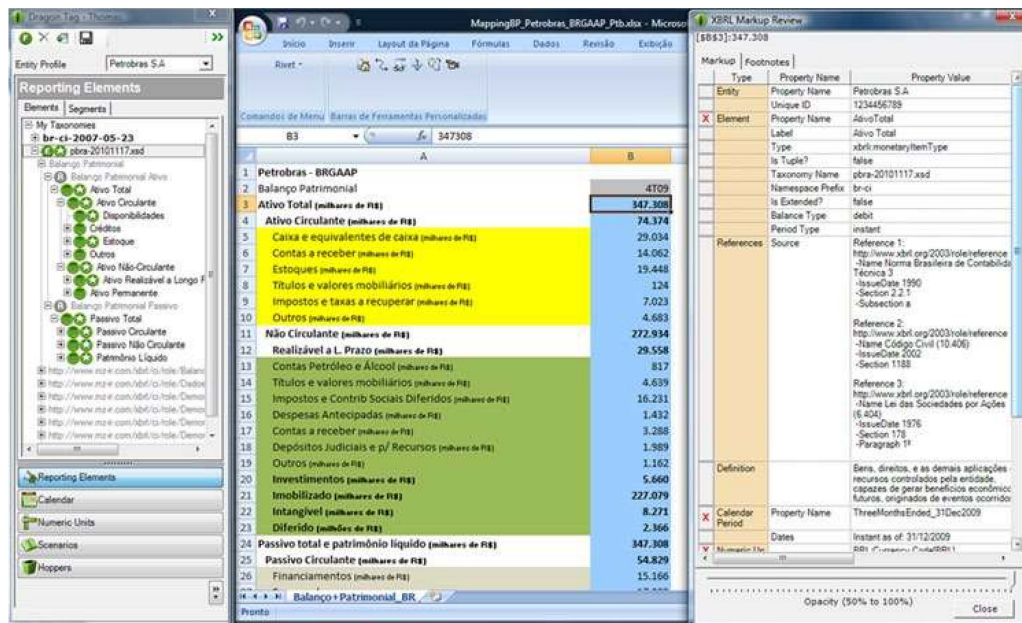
Dragon Tag - Thomas

Entity Profile Petrobras S.A

Reporting Elements

Elements | Segments

My Taxonomies
br-ci-2007-05-23
pbra-20101117.xsd
Balanço Patrimonial
Balanço Patrimonial Ativo
Ativo Total
Ativo Circulante
Disponibilidades
Créditos
Estoque
Outros
Ativo Não-Circulante
Ativo Realizável a Longo P
Ativo Permanente
Balanço Patrimonial Passivo
Passivo Total
Passivo Circulante
Passivo Não Circulante
Patrimônio Líquido
http://www.mz-e.com/xbrl/ci/role/Balan
http://www.mz-e.com/xbrl/ci/role/Dados
http://www.mz-e.com/xbrl/ci/role/Demo
http://www.mz-e.com/xbrl/ci/role/Demo
http://www.mz-e.com/xbrl/ci/role/Demo
http://www.mz-e.com/xbrl/ci/role/Demo

Reporting Elements
Calendar
Numeric Units
Scenarios
Hoppers

MappingBP_Petrobras_BRGAAP_Ptb.xlsx - Microsoft
Início Inserir Layout da Página Fórmulas Dados Revisão Exibição
Rivet
Comandos de Menu Barras de Ferramentas Personalizadas
B3 $f_x$ 347308

| | A | B |
|---|---|---|
| 1 | Petrobras - BRGAAP | |
| 2 | Balanço Patrimonial | 4T09 |
| 3 | Ativo Total (milhares de R$) | 347.308 |
| 4 | Ativo Circulante (milhares de R$) | 74.374 |
| 5 | Caixa e equivalentes de caixa (milhares de R$) | 29.034 |
| 6 | Contas a receber (milhares de R$) | 14.062 |
| 7 | Estoques (milhares de R$) | 19.448 |
| 8 | Títulos e valores mobiliários (milhares de R$) | 124 |
| 9 | Impostos e taxas a recuperar (milhares de R$) | 7.023 |
| 10 | Outros (milhares de R$) | 4.683 |
| 11 | Não Circulante (milhares de R$) | 272.934 |
| 12 | Realizável a L. Prazo (milhares de R$) | 29.558 |
| 13 | Contas Petróleo e Álcool (milhares de R$) | 817 |
| 14 | Títulos e valores mobiliários (milhares de R$) | 4.639 |
| 15 | Impostos e Contrib Sociais Diferidos (milhares de R$) | 16.231 |
| 16 | Despesas Antecipadas (milhares de R$) | 1.432 |
| 17 | Contas a receber (milhares de R$) | 3.288 |
| 18 | Depósitos Judiciais e p/ Recursos (milhares de R$) | 1.989 |
| 19 | Outros (milhares de R$) | 1.162 |
| 20 | Investimentos (milhares de R$) | 5.660 |
| 21 | Imobilizado (milhares de R$) | 227.079 |
| 22 | Intangível (milhares de R$) | 8.271 |
| 23 | Diferido (milhões de R$) | 2.366 |
| 24 | Passivo total e patrimônio líquido (milhares de R$) | 347.308 |
| 25 | Passivo Circulante (milhares de R$) | 54.829 |
| 26 | Financiamentos (milhares de R$) | 15.166 |

Balanço+Patrimonial_BR
Pronto

XBRL Markup Review
[$B$3]:347.308
Markup | Footnotes

| | Type | Property Name | Property Value |
|---|---|---|---|
| | Entity | Property Name | Petrobras S.A |
| | | Unique ID | 1234456789 |
| X | Element | Property Name | AtivoTotal |
| | | Label | Ativo Total |
| | | Type | xbrli:monetaryItemType |
| | | Is Tuple? | false |
| | | Taxonomy Name | pbra-20101117.xsd |
| | | Namespace Prefix | br-ci |
| | | Is Extended? | false |
| | | Balance Type | debit |
| | | Period Type | instant |
| | References | Source | Reference 1: http://www.xbrl.org/2003/role/reference -Name Norma Brasileira de Contabilid Técnica 3 -IssueDate 1990 -Section 2.2.1 -Subsection a Reference 2: http://www.xbrl.org/2003/role/reference -Name Código Civil (10.406) -IssueDate 2002 -Section 1188 Reference 3: http://www.xbrl.org/2003/role/reference -Name Lei das Sociedades por Ações (6.404) -IssueDate 1976 -Section 178 -Paragraph 1º |
| | Definition | | Bens, direitos, e as demais aplicações recursos controlados pela entidade, capazes de gerar benefícios económic futuros, originados de eventos ocorrido |
| X | Calendar Period | Property Name | ThreeMonthsEnded_31Dec2009 |
| | | Dates | Instant as of: 31/12/2009 |
| X | Numeric Un | | BRL Currency Code(BRL) |

Opacity (50% to 100%)
Close